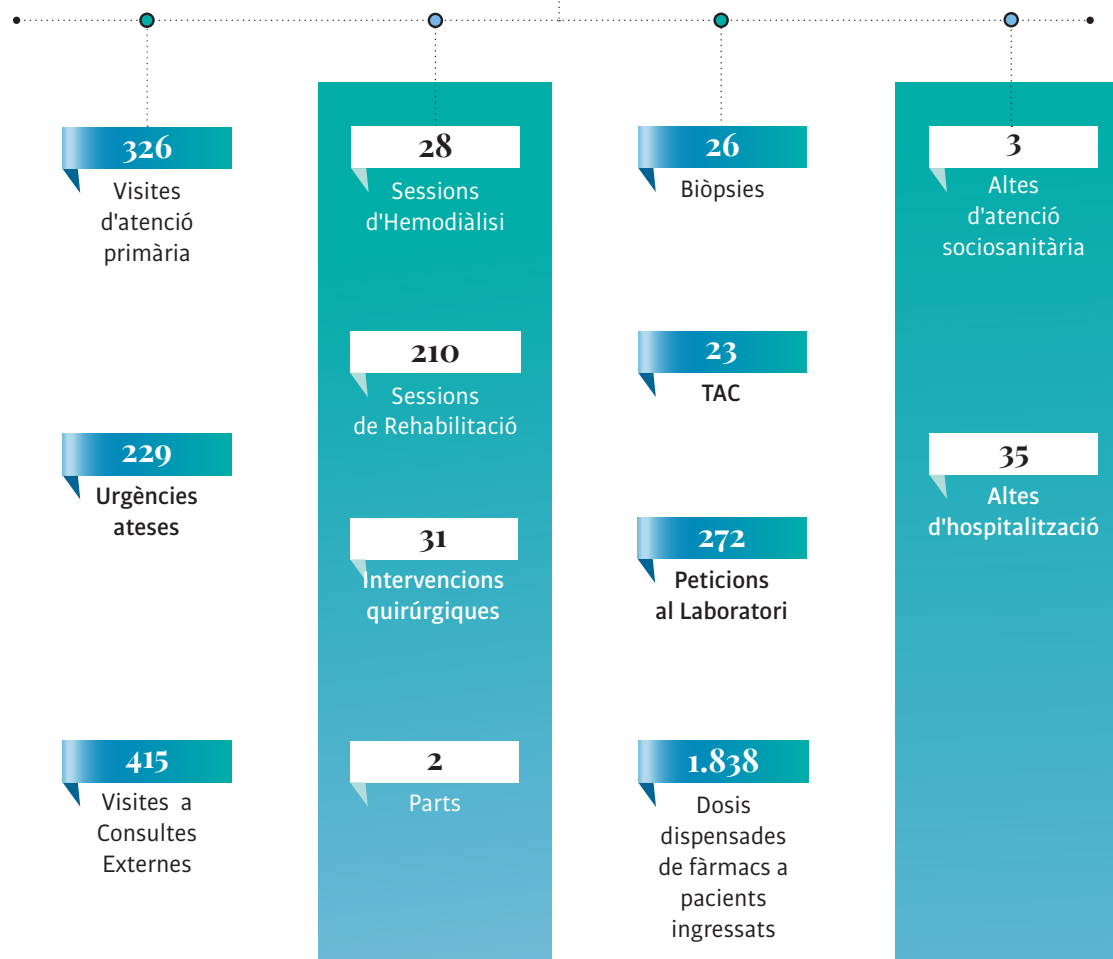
326
Visites d'atenció primària

229
Urgències ateses

415
Visites a Consultes Externes

28
Sessions d'Hemodiàlisi

210
Sessions de Rehabilitació

31
Intervencions quirúrgiques

2
Parts

26
Biòpsies

23
TAC

272
Peticions al Laboratori

1.838
Dosis dispensades de fàrmacs a pacients ingressats

3
Altes d'atenció sociosanitària

35
Altes d'hospitalització